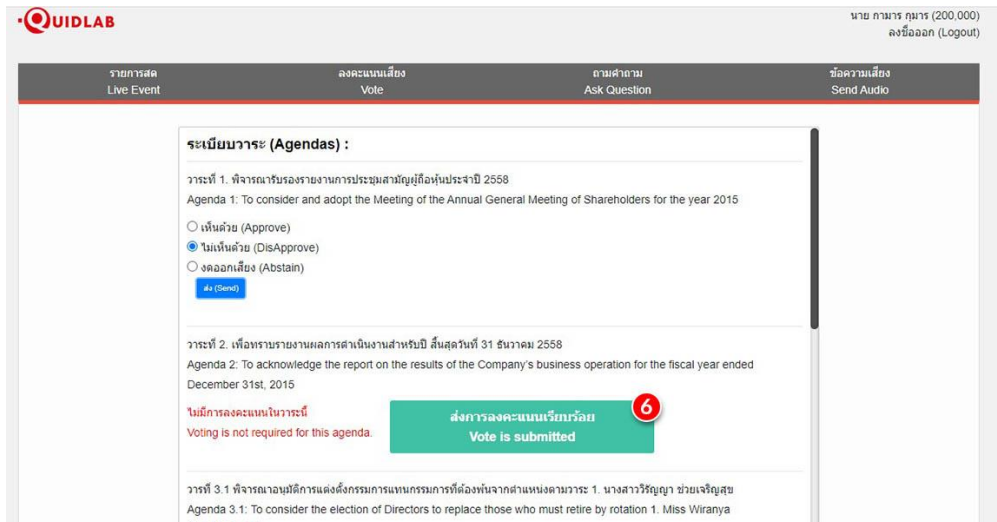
QUIDLAB

นาย กามาร กุมาร (200,000)
ลงชื่อออก (Logout)

รายการสด
Live Event

ลงคะแนนเสียง
Vote

ถามคำถาม
Ask Question

ข้อความเสียง
Send Audio

ระเบียบวาระ (Agendas) :

วาระที่ 1. พิจารณารับรองรายงานการประชุมสามัญผู้ถือหุ้นประจำปี 2558
Agenda 1: To consider and adopt the Meeting of the Annual General Meeting of Shareholders for the year 2015

เห็นด้วย (Approve)
ไม่เห็นด้วย (DisApprove)
งดออกเสียง (Abstain)

ส่ง (Send)

วาระที่ 2. เพื่อทราบรายงานผลการดำเนินงานสำหรับปี สิ้นสุดวันที่ 31 ธันวาคม 2558
Agenda 2: To acknowledge the report on the results of the Company's business operation for the fiscal year ended December 31st, 2015

ไม่มีการลงคะแนนในวาระนี้
Voting is not required for this agenda.

ส่งการลงคะแนนเรียบร้อย
Vote is submitted

6

วาระที่ 3.1 พิจารณาอนุมัติการแต่งตั้งกรรมการแทนกรรมการที่ต้องพ้นจากตำแหน่งตามวาระ 1. นางสาววิรัญญา ช่วยเจริญสุข
Agenda 3.1: To consider the election of Directors to replace those who must retire by rotation 1. Miss Wiranya